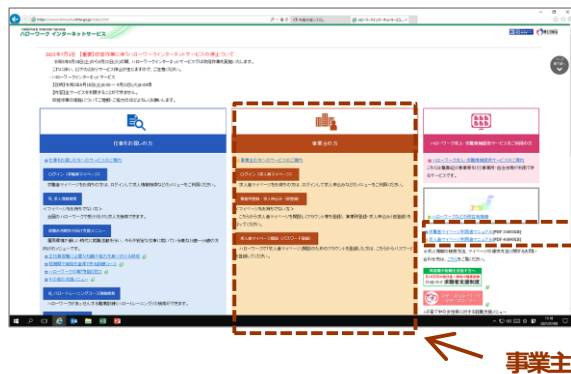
ハローワーク インターネットサービス

2021年1月1日【重要】ハローワークインターネットサービスの停止について

仕事をお探しの方

事業主の方

ハローワーク求人・求職情報提供サービスご利用の方

ログイン（求職者マイページ）

ログイン（求人者マイページ）

求人者マイページ（アカウント登録）

事業主

事業主向けマニュアル

ハローワークの求人にアクセス